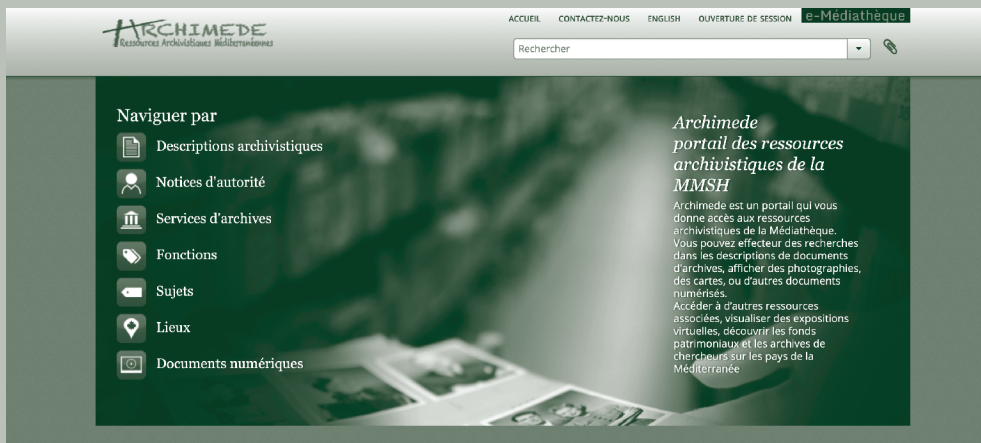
ARCHIMEDE
Ressources Archivistiques Méditerranéennes

ACCUEIL CONTACTEZ-NOUS ENGLISH OUVERTURE DE SESSION e-Médiathèque

Rechercher

Naviguer par

Descriptions archivistiques

Notices d'autorité

Services d'archives

Fonctions

Sujets

Lieux

Documents numériques

Archimede
portail des ressources archivistiques de la MMSH

Archimede est un portail qui vous donne accès aux ressources archivistiques de la Médiathèque. Vous pouvez effecteur des recherches dans les descriptions de documents d'archives, afficher des photographies, des cartes, ou d'autres documents numérisés.
Accéder à d'autres ressources associées, visualiser des expositions virtuelles, découvrir les fonds patrimoniaux et les archives de chercheurs sur les pays de la Méditerranée